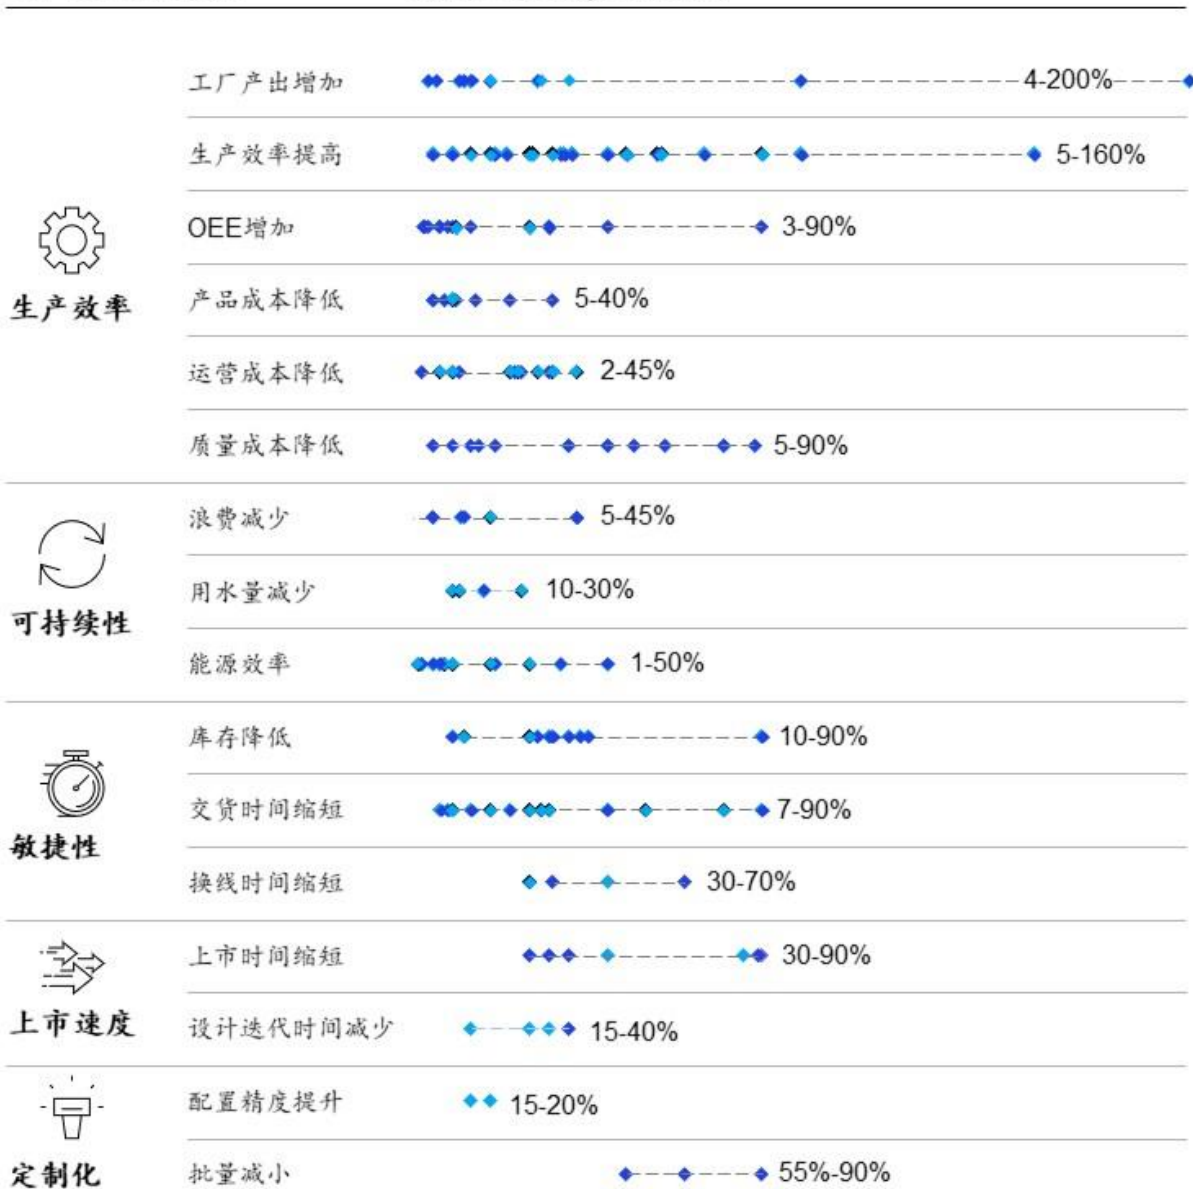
| | | |
|---|---|---|
| 生产效率 | 工厂产出增加 | 4-200% |
| | 生产效率提高 | 5-160% |
| | OEE增加 | 3-90% |
| | 产品成本降低 | 5-40% |
| | 运营成本降低 | 2-45% |
| | 质量成本降低 | 5-90% |
| 可持续性 | 浪费减少 | 5-45% |
| | 用水量减少 | 10-30% |
| | 能源效率 | 1-50% |
| 敏捷性 | 库存降低 | 10-90% |
| | 交货时间缩短 | 7-90% |
| | 换线时间缩短 | 30-70% |
| 上市速度 | 上市时间缩短 | 30-90% |
| | 设计迭代时间减少 | 15-40% |
| 定制化 | 配置精度提升 | 15-20% |
| | 批量减小 | 55%-90% |